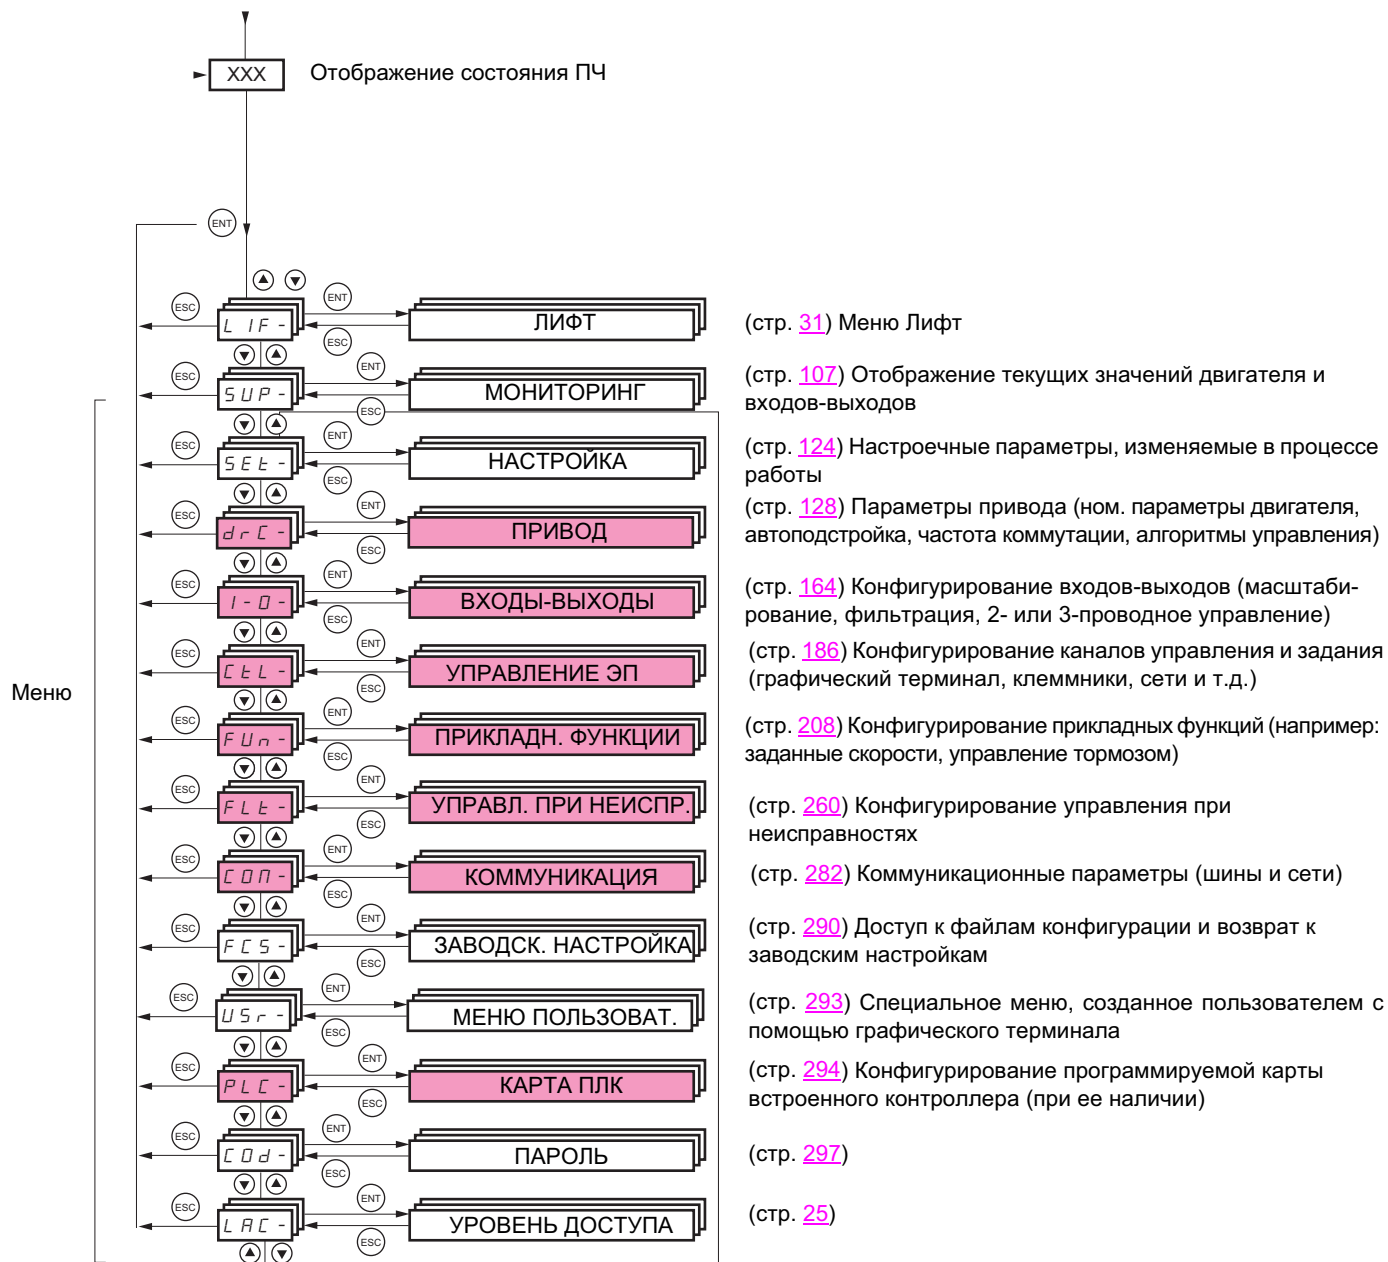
XXX Отображение состояния ПЧ

ENT

Меню

ESC ENT
LIF- ЛИФТ (стр. 31) Меню Лифт

ESC ENT
SUP- МОНИТОРИНГ (стр. 107) Отображение текущих значений двигателя и входов-выходов

ESC ENT
SEt- НАСТРОЙКА (стр. 124) Настроечные параметры, изменяемые в процессе работы

ESC ENT
drC- ПРИВОД (стр. 128) Параметры привода (ном. параметры двигателя, автоподстройка, частота коммутации, алгоритмы управления)

ESC ENT
I-O- ВХОДЫ-ВЫХОДЫ (стр. 164) Конфигурирование входов-выходов (масштабирование, фильтрация, 2- или 3-проводное управление)

ESC ENT
CtL- УПРАВЛЕНИЕ ЭП (стр. 186) Конфигурирование каналов управления и задания (графический терминал, клеммники, сети и т.д.)

ESC ENT
FUn- ПРИКЛАДН. ФУНКЦИИ (стр. 208) Конфигурирование прикладных функций (например: заданные скорости, управление тормозом)

ESC ENT
FLt- УПРАВЛ. ПРИ НЕИСПР. (стр. 260) Конфигурирование управления при неисправностях

ESC ENT
COM- КОММУНИКАЦИЯ (стр. 282) Коммуникационные параметры (шины и сети)

ESC ENT
FCS- ЗАВОДСК. НАСТРОЙКА (стр. 290) Доступ к файлам конфигурации и возврат к заводским настройкам

ESC ENT
USr- МЕНЮ ПОЛЬЗОВАТ. (стр. 293) Специальное меню, созданное пользователем с помощью графического терминала

ESC ENT
PLC- КАРТА ПЛК (стр. 294) Конфигурирование программируемой карты встроенного контроллера (при ее наличии)

ESC ENT
COd- ПАРОЛЬ (стр. 297)

ESC ENT
LAC- УРОВЕНЬ ДОСТУПА (стр. 25)
ESC